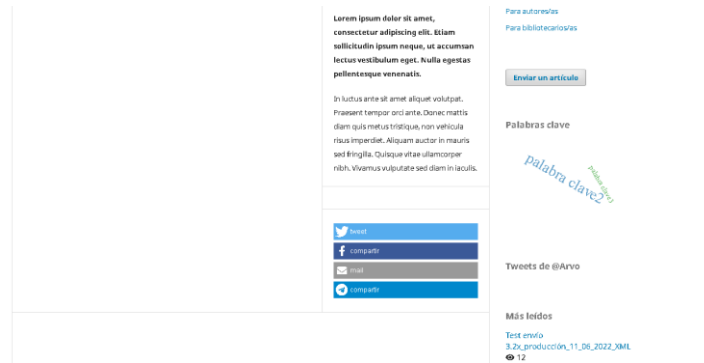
Lorem ipsum dolor sit amet, consectetur adipiscing elit. Etiam sollicitudin ipsum neque, ut accumsan lectus vestibulum eget. Nulla egestas pellentesque venenatis.

In luctus ante sit amet aliquet volutpat. Praesent tempor orci ante. Donec mattis diam quis metus tristique, non vehicula risus imperdiet. Aliquam auctor in mauris sed fringilla. Quisque vitae ullamcorper nibh. Vivamus vulputate sed diam in iaculis.

tweet

compartir

mail

compartir

Para autores/as

Para bibliotecarios/as

Enviar un artículo

Palabras clave

palabra clave2

palabra clave1

Tweets de @Arvo

Más leídos

Test envío 3.2x_producción_11_06_2022_XML

12